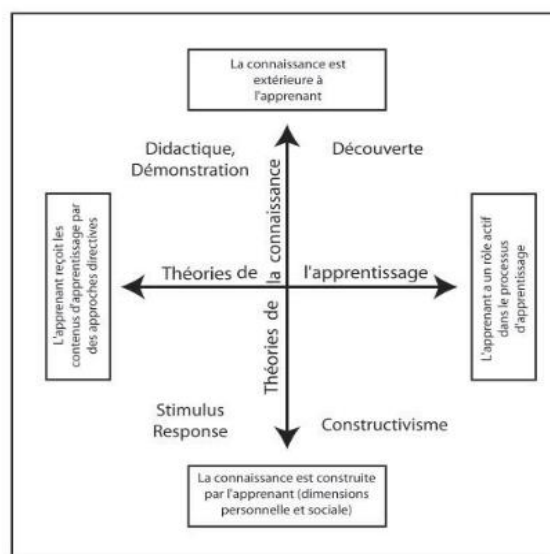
La connaissance est extérieure à l'apprenant

Didactique, Démonstration

Découverte

L'apprenant reçoit les contenus d'apprentissage par des approches directives

Théories de

la connaissance

l'apprentissage

L'apprenant a un rôle actif dans le processus d'apprentissage

Théories de

Stimulus Response

Constructivisme

La connaissance est construite par l'apprenant (dimensions personnelle et sociale)